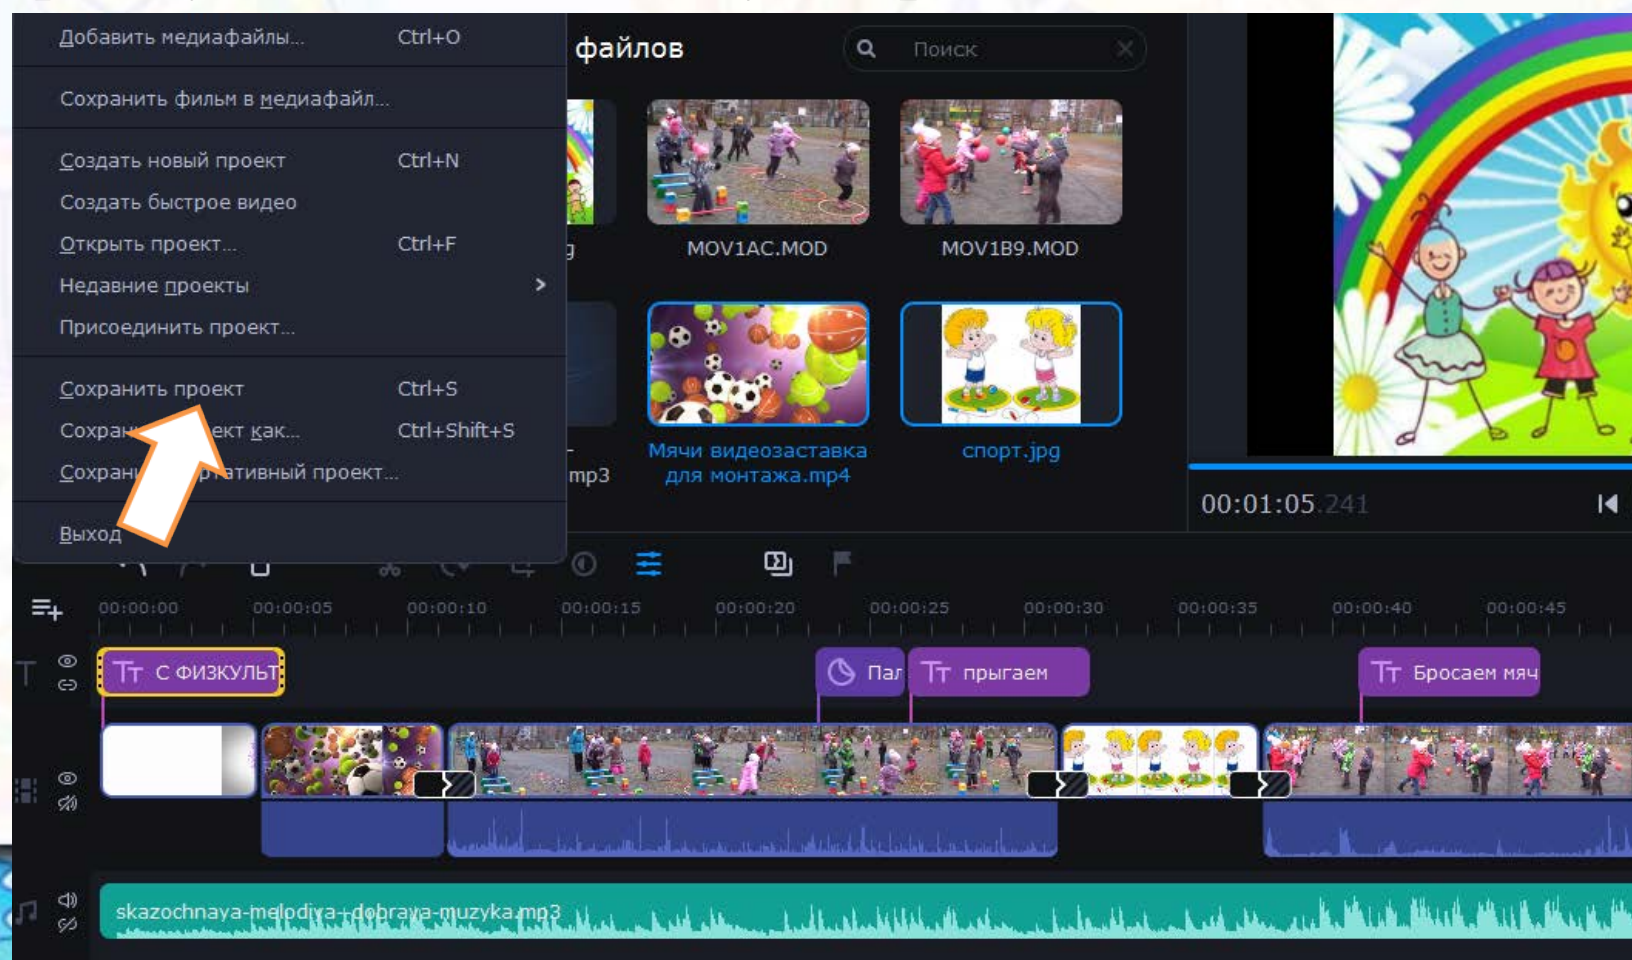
Добавить медиафайлы... Ctrl+O
Сохранить фильм в медиафайл...
Создать новый проект Ctrl+N
Создать быстрое видео
Открыть проект... Ctrl+F
Недавние проекты
Присоединить проект...
Сохранить проект Ctrl+S
Сохра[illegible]ект как... Ctrl+Shift+S
Сохран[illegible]ративный проект...
Выход

файлов
Поиск

g
MOV1AC.MOD
MOV1B9.MOD
mp3
Мячи видеозаставка для монтажа.mp4
спорт.jpg

00:01:05.241

00:00:00 00:00:05 00:00:10 00:00:15 00:00:20 00:00:25 00:00:30 00:00:35 00:00:40 00:00:45

С ФИЗКУЛЬТ
Пал
прыгаем
Бросаем мяч

skazochnaya-melodiya-dobraya-muzyka.mp3